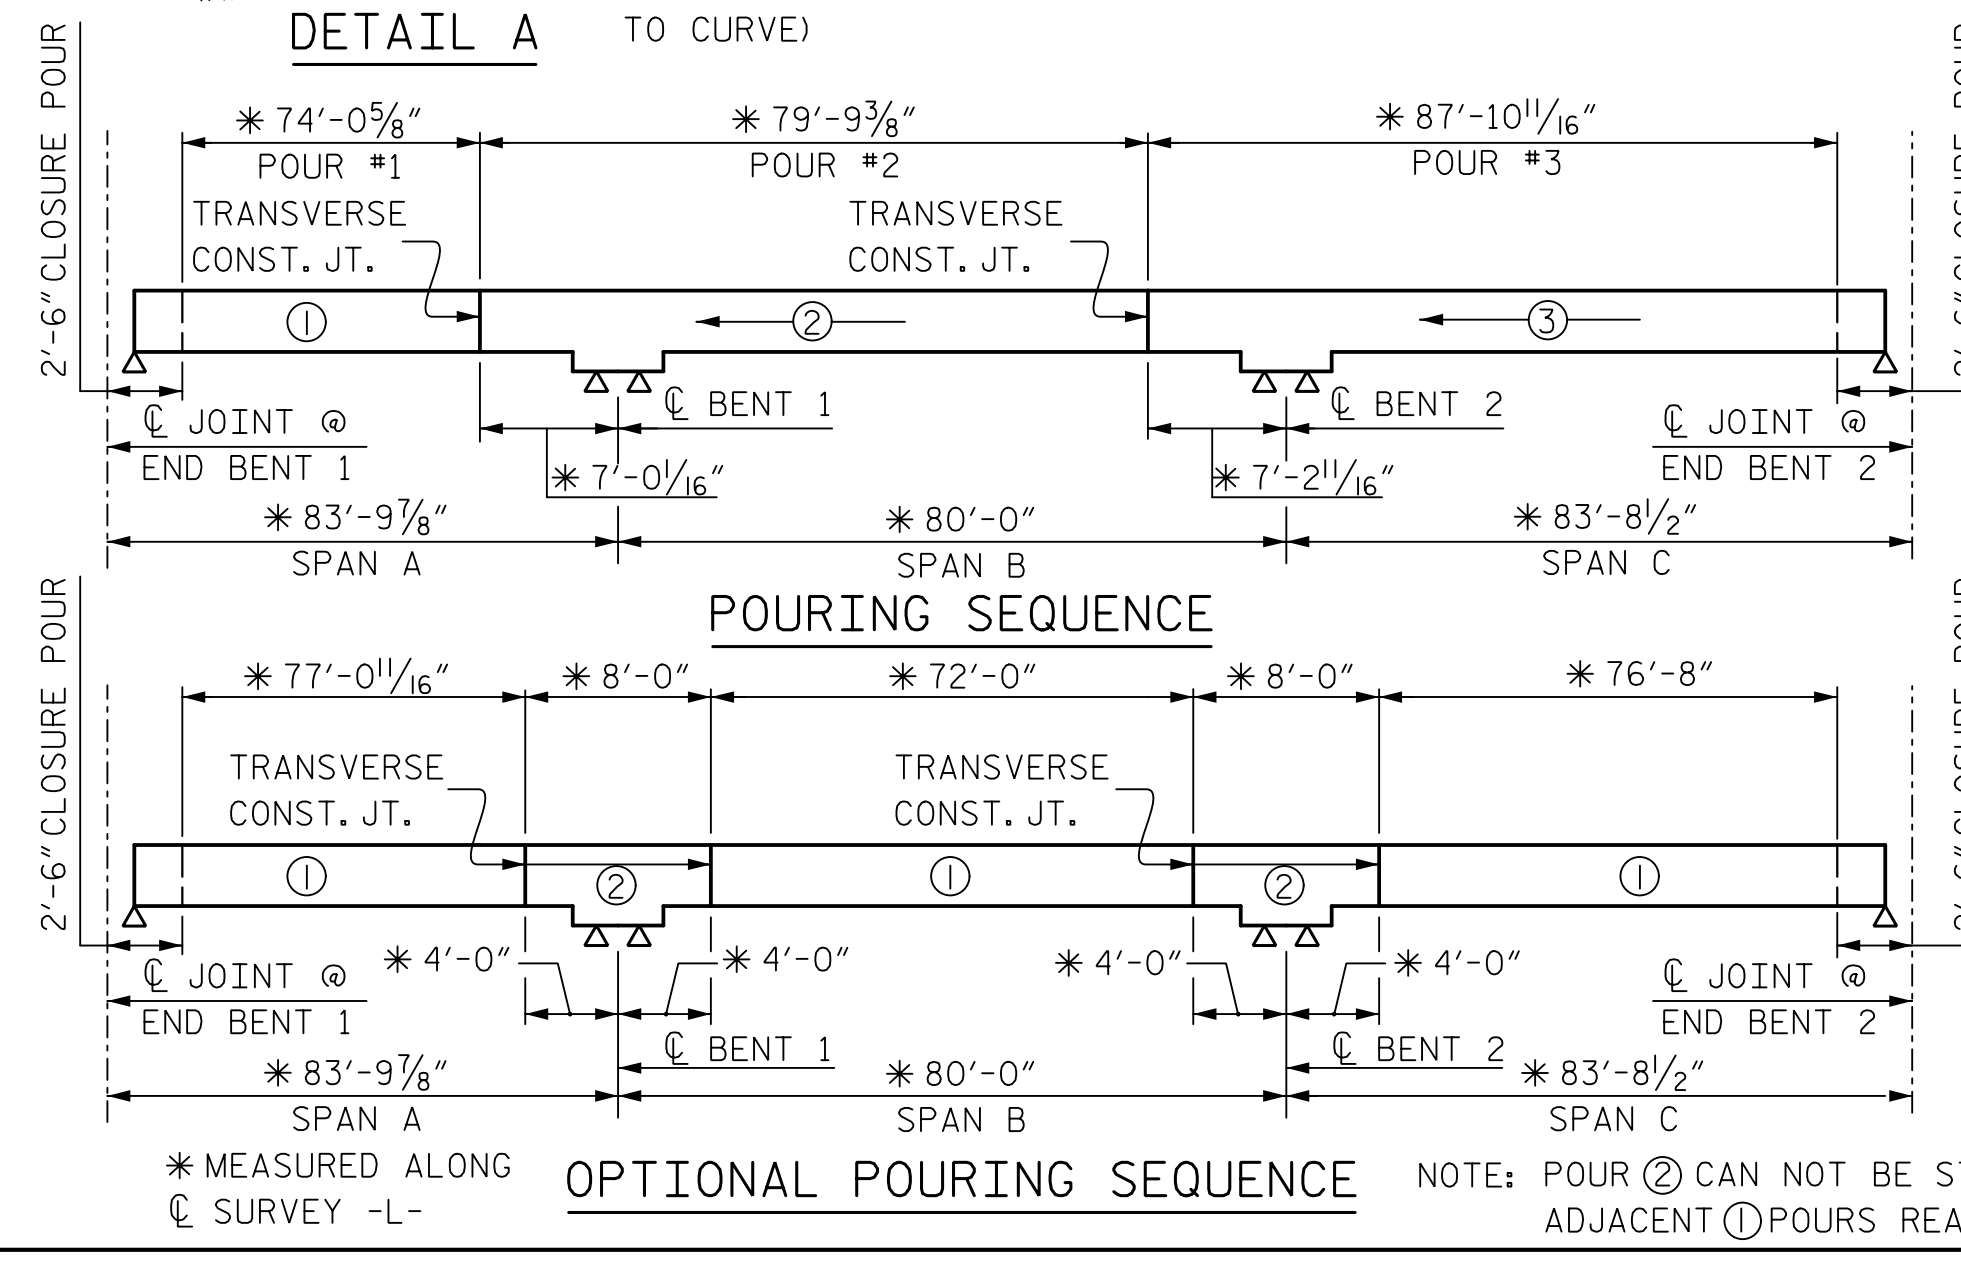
DETAIL A TO CURVE)

2'-6" CLOSURE POUR

∗ 74'-0$\frac{5}{8}$"
POUR #1

∗ 79'-9$\frac{3}{8}$"
POUR #2

∗ 87'-10$\frac{11}{16}$"
POUR #3

TRANSVERSE CONST. JT.

TRANSVERSE CONST. JT.

①

②

③

℄ BENT 1

℄ BENT 2

℄ JOINT @ END BENT 1

∗ 7'-0$\frac{1}{16}$"

∗ 7'-2$\frac{11}{16}$"

℄ JOINT @ END BENT 2

∗ 83'-9$\frac{7}{8}$"
SPAN A

∗ 80'-0"
SPAN B

∗ 83'-8$\frac{1}{2}$"
SPAN C

POURING SEQUENCE

2'-6" CLOSURE POUR

∗ 77'-0$\frac{11}{16}$"

∗ 8'-0"

∗ 72'-0"

∗ 8'-0"

∗ 76'-8"

TRANSVERSE CONST. JT.

TRANSVERSE CONST. JT.

①

②

①

②

①

∗ 4'-0"

∗ 4'-0"

∗ 4'-0"

∗ 4'-0"

℄ JOINT @ END BENT 1

℄ BENT 1

℄ BENT 2

℄ JOINT @ END BENT 2

∗ 83'-9$\frac{7}{8}$"
SPAN A

∗ 80'-0"
SPAN B

∗ 83'-8$\frac{1}{2}$"
SPAN C

∗ MEASURED ALONG ℄ SURVEY -L-

OPTIONAL POURING SEQUENCE

NOTE: POUR ② CAN NOT BE S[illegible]
ADJACENT ① POURS REA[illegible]